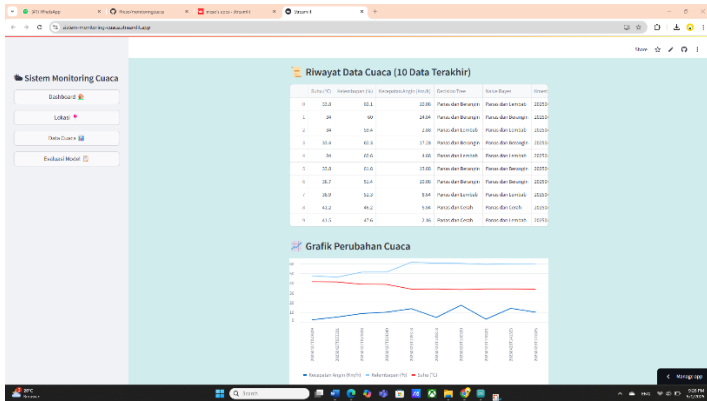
(87) WhatsApp | fmcsr/monitoringcuaca | Insert | cuaca - Streamlit | Steam it
sistem-monitoring-cuaca.streamlit.app

Share

Sistem Monitoring Cuaca

Dashboard
Lokasi
Data Cuaca
Evaluasi Model

Riwayat Data Cuaca (10 Data Terakhir)

| | Suhu (°C) | Kelembapan (%) | Kecepatan Angin (Km/h) | Deteksi Tree | Naive Bayes | Wakt |
|---|---|---|---|---|---|---|
| 0 | 32.8 | 82.1 | 10.80 | Panas dan Berangin | Panas dan Lembab | 2025 |
| 1 | 34 | 90 | 14.04 | Panas dan Berangin | Panas dan Berangin | 2025 |
| 2 | 34 | 10.4 | 2.88 | Panas dan Lembab | Panas dan Lembab | 2025 |
| 3 | 33.4 | 65.3 | 17.28 | Panas dan Berangin | Panas dan Berangin | 2025 |
| 4 | 34 | 62.6 | 4.68 | Panas dan Lembab | Panas dan Lembab | 2025 |
| 5 | 35.0 | 61.6 | 15.88 | Panas dan Berangin | Panas dan Berangin | 2025 |
| 6 | 36.7 | 51.4 | 10.80 | Panas dan Berangin | Panas dan Berangin | 2025 |
| 7 | 38.0 | 51.3 | 8.64 | Panas dan Lembab | Panas dan Lembab | 2025 |
| 8 | 41.2 | 46.2 | 9.04 | Panas dan Cerah | Panas dan Cerah | 2025 |
| 9 | 41.5 | 47.6 | 7.36 | Panas dan Cerah | Panas dan Lembab | 2025 |

Grafik Perubahan Cuaca

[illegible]

Kecepatan Angin (Km/h) — Kelembapan (%) — Suhu (°C)

Manage app

29°C
Berawan

Search

ENG
5:28 PM
6/1/2025